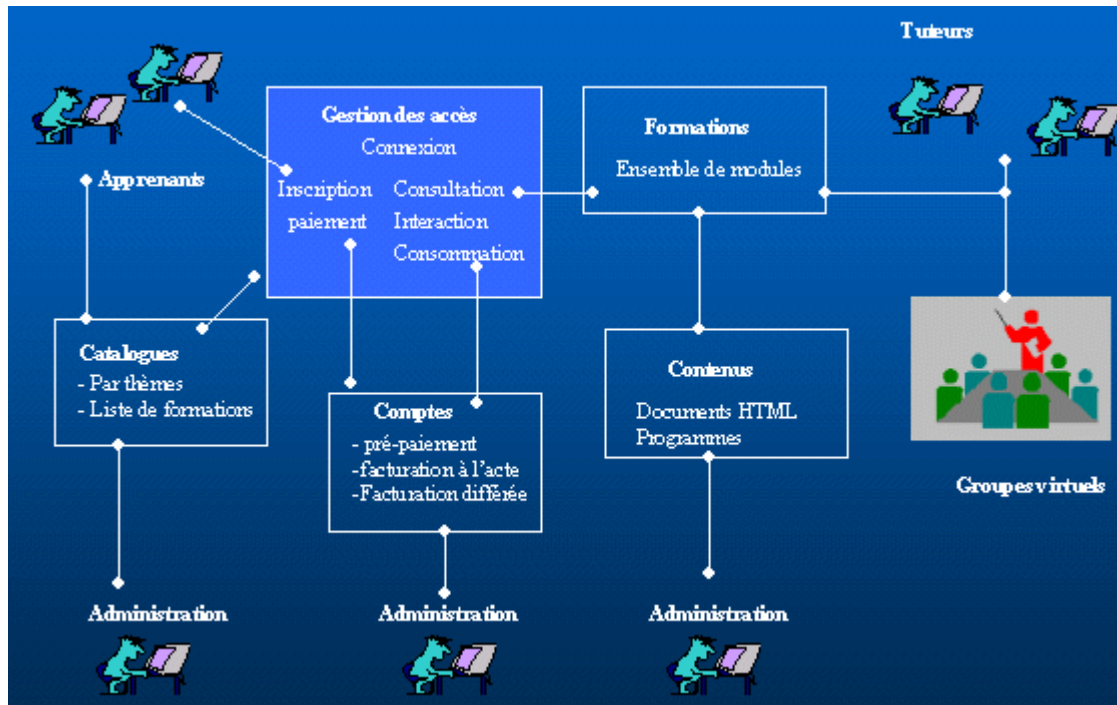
Tuteurs

Apprenants

Gestion des accès
Connexion
Inscription paiement
Consultation
Interaction
Consommation

Formations
Ensemble de modules

Catalogues
- Par thèmes
- Liste de formations

Comptes
- pré-paiement
-facturation à l'acte
-Facturation différée

Contenus
Documents HTML
Programmes

Groupes virtuels

Administration

Administration

Administration